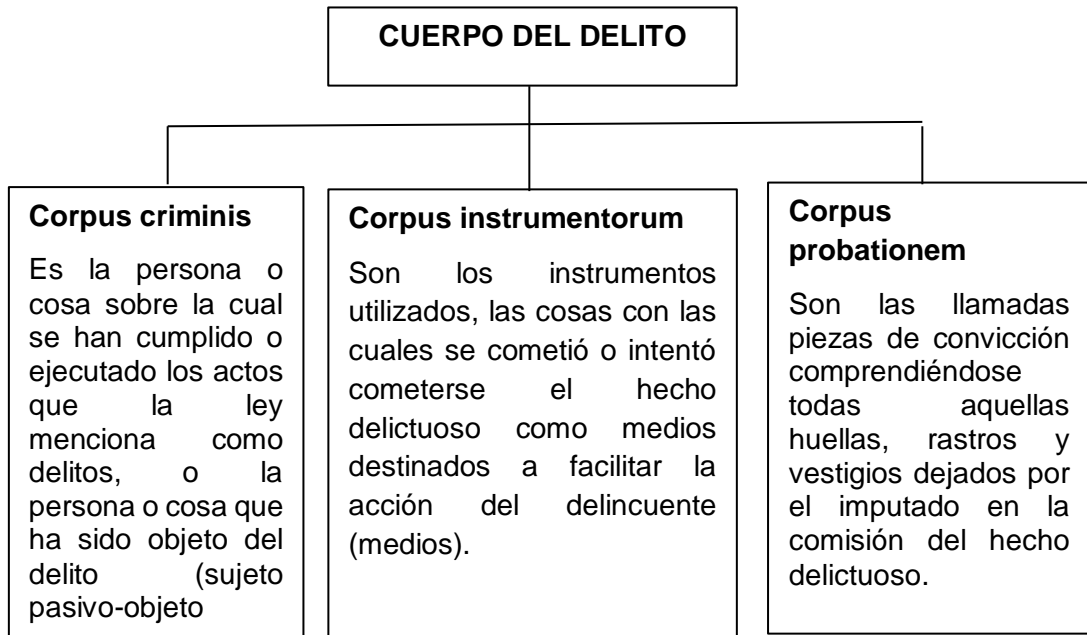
CUERPO DEL DELITO

Corpus criminis

Es la persona o cosa sobre la cual se han cumplido o ejecutado los actos que la ley menciona como delitos, o la persona o cosa que ha sido objeto del delito (sujeto pasivo-objeto

Corpus instrumentorum

Son los instrumentos utilizados, las cosas con las cuales se cometió o intentó cometerse el hecho delictuoso como medios destinados a facilitar la acción del delincuente (medios).

Corpus probationem

Son las llamadas piezas de convicción comprendiéndose todas aquellas huellas, rastros y vestigios dejados por el imputado en la comisión del hecho delictuoso.